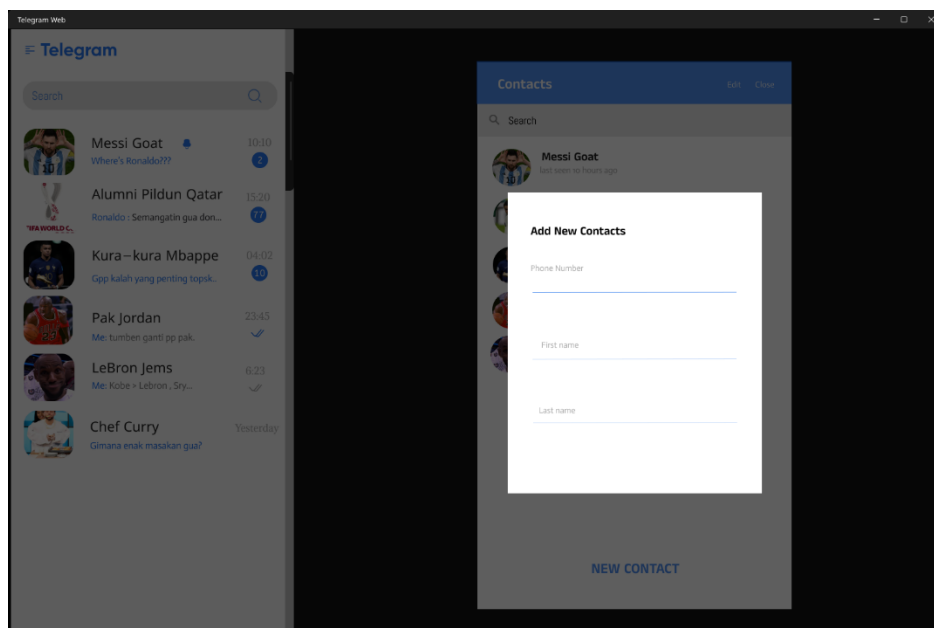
Telegram Web

Telegram

Search

Messi Goat
Where's Ronaldo???
10:10
2

Alumni Pildun Qatar
Ronaldo : Semangatin gua don...
15:20
77

Kura-kura Mbappe
Gpp kalah yang penting topsk..
04:02
10

Pak Jordan
Me: tumben ganti pp pak.
23:45

LeBron Jems
Me: Kobe > Lebron , Sry...
6:23

Chef Curry
Gimana enak masakan gua?
Yesterday

Contacts
Edit Close

Search

Messi Goat
last seen 10 hours ago

Add New Contacts

Phone Number

First name

Last name

NEW CONTACT